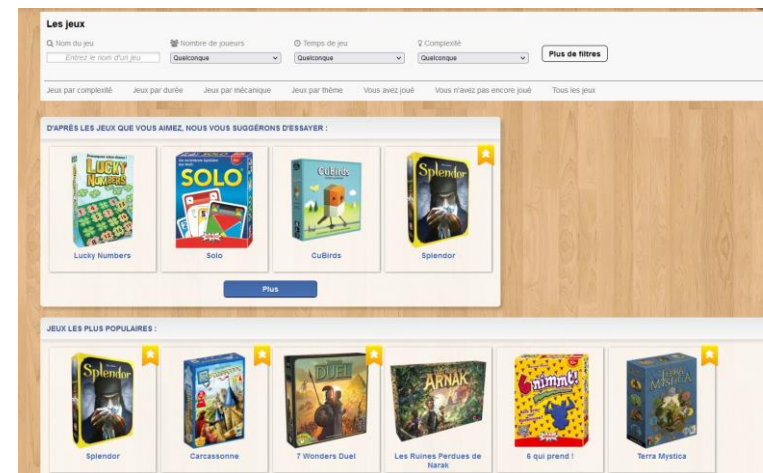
Les jeux

Nom du jeu
Entrez le nom d'un jeu

Nombre de joueurs
Quelconque

Temps de jeu
Quelconque

Complexité
Quelconque

Plus de filtres

Jeux par complexité Jeux par durée Jeux par mécanique Jeux par thème Vous avez joué Vous n'avez pas encore joué Tous les jeux

D'APRÈS LES JEUX QUE VOUS AIMEZ, NOUS VOUS SUGGÉRONS D'ESSAYER :

LUCKY NUMBERS
Lucky Numbers

SOLO
Solo

CuBirds
CuBirds

Splendor
Splendor

Plus

JEUX LES PLUS POPULAIRES :

Splendor
Splendor

Carcassonne

DUEL
7 Wonders Duel

ARNAK
Les Ruines Perdues de Narak

6 nimmt!
6 qui prend !

TERRA MYSTICA
Terra Mystica